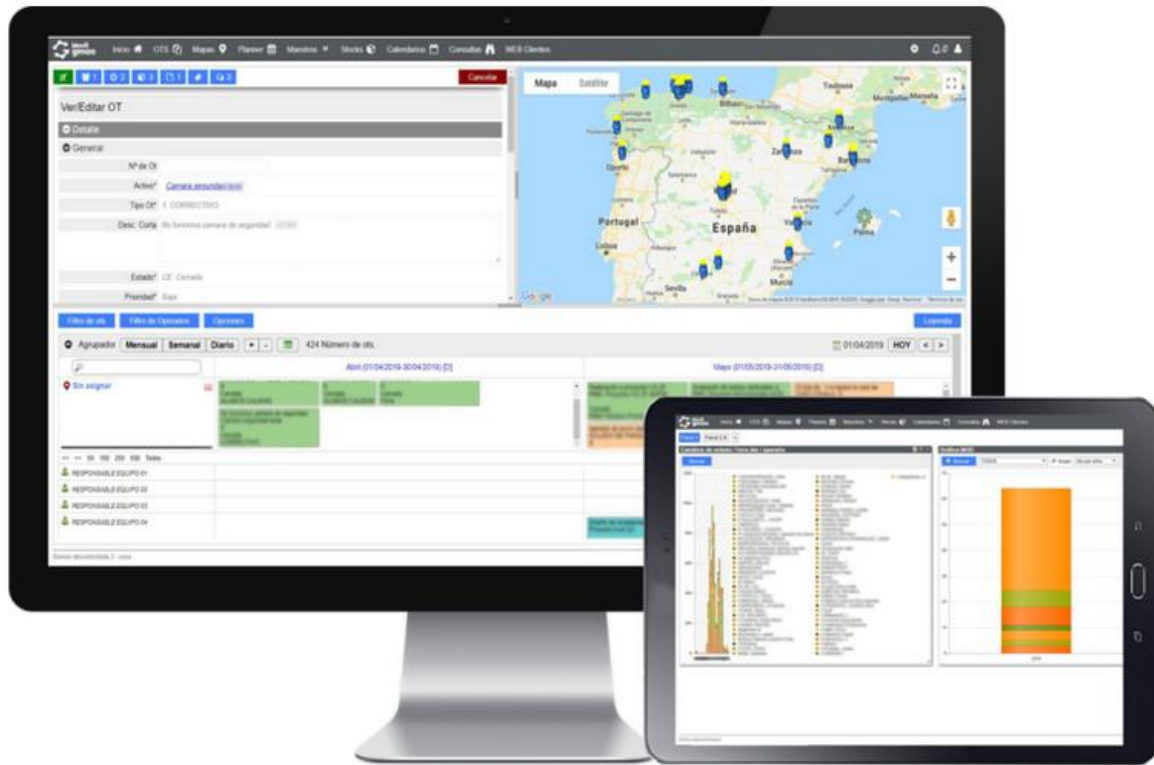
Inicio OTS Mapas Planner Maestros Stocks Calendarios Consultas WEB Clientes

Cancelar

Ver/Editar OT

Detalle

General

Nº de Ot

Activo* Camara seguridad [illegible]

Tipo OT* 1. CORRECTIVO

Desc. Corta No funciona camara de seguridad

Estado* CE: Cerrada

Prioridad* Baja

Mapa Satélite

Bilbao

Zaragoza

Barcelona

Oporto

Portugal

España

Lisboa

Valencia

Palma

Murcia

Sevilla

Granada

Toulouse

Montpellier

Marsella

Andorra

Google

Filtro de ots Filtro de Operarios Opciones Leyenda

Agrupador Mensual Semanal Diario 424 Número de ots.

01/04/2019 HOY

Abril (01/04/2019-30/04/2019) [D]

Mayo (01/05/2019-31/05/2019) [D]

Sin asignar

RESPONSABLE EQUIPO 01

RESPONSABLE EQUIPO 02

RESPONSABLE EQUIPO 03

RESPONSABLE EQUIPO 04

Inicio OTS Mapas Planner Maestros Stocks Calendarios Consultas WEB Clientes

Gráfico BKW